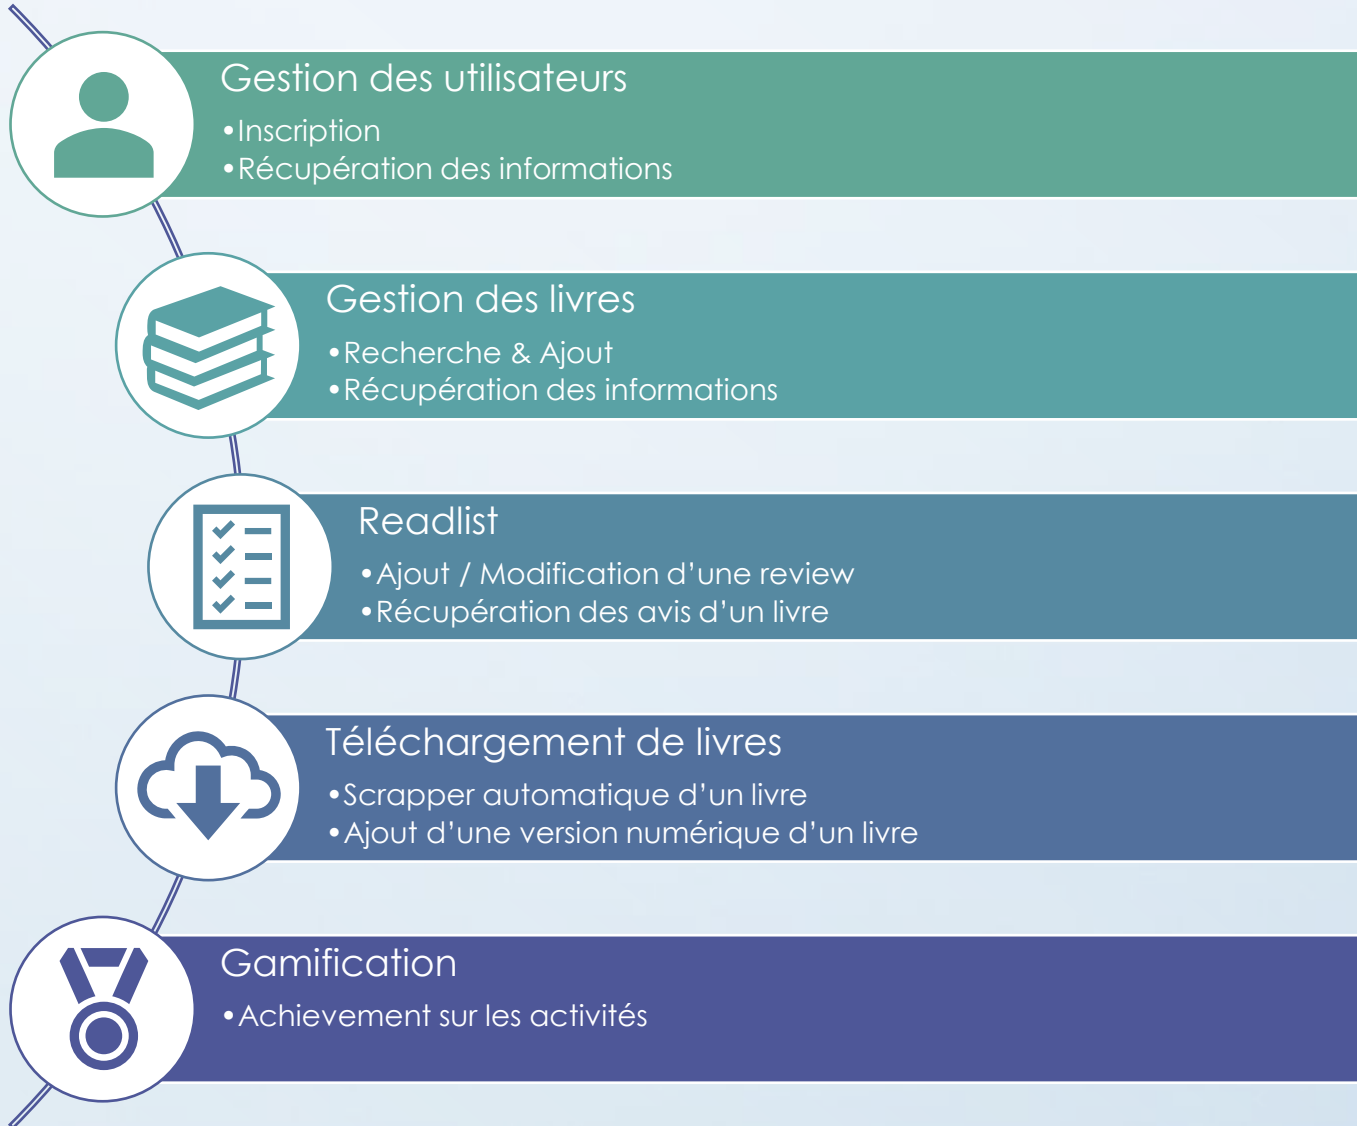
Gestion des utilisateurs
•Inscription
•Récupération des informations

Gestion des livres
•Recherche & Ajout
•Récupération des informations

Readlist
•Ajout / Modification d’une review
•Récupération des avis d’un livre

Téléchargement de livres
•Scrapper automatique d’un livre
•Ajout d’une version numérique d’un livre

Gamification
•Achievement sur les activités